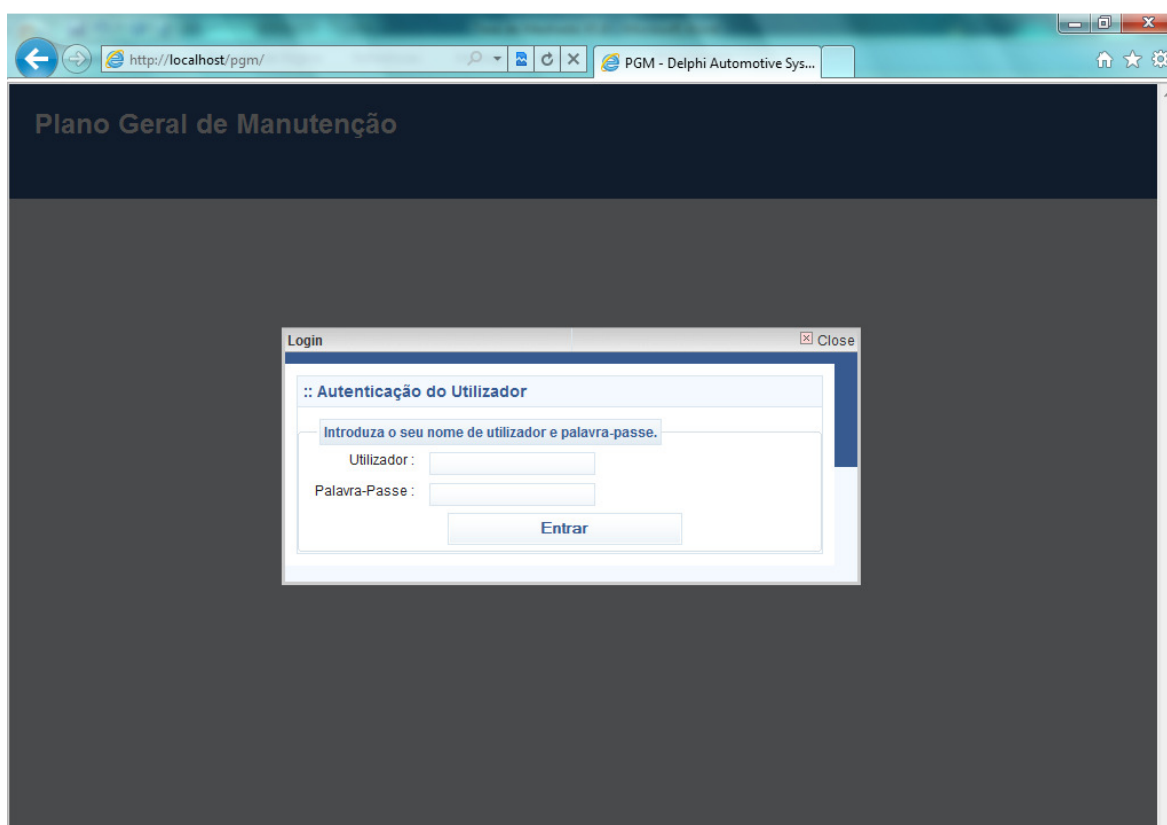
http://localhost/pgm/

PGM - Delphi Automotive Sys...

Plano Geral de Manutenção

Login

Close

:: Autenticação do Utilizador

Introduza o seu nome de utilizador e palavra-passe.

Utilizador :

Palavra-Passe :

Entrar